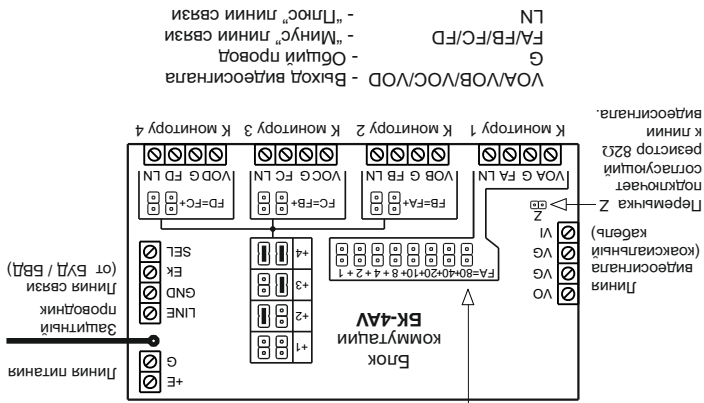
VOA/VOB/VOC/VOD - Выход видеосигнала
G - Общий провод
FA/FB/FC/FD - „Минус" линии связи
LN - „Плюс" линии связи

К монитору 4
К монитору 3
К монитору 2
К монитору 1

Перемычка Z подключает согласующий резистор 82Ω к линии видеосигнала.

VOD G FD LN
VOC G FC LN
VOB G FB LN
VOA G FA LN

FD=FC+
FC=FB+
FB=FA+

Z

VI
VG
VG
VO

Линия видеосигнала (коаксиальный кабель)

+4
+3
+2
+1

FA=80+40+20+10+ 8 + 4 + 2 + 1

SEL
EK
GND
LINE

Линия связи (от БУД / БВД)

Защитный проводник

БК-4АV
Блок коммутации

G
+E

Линия питания